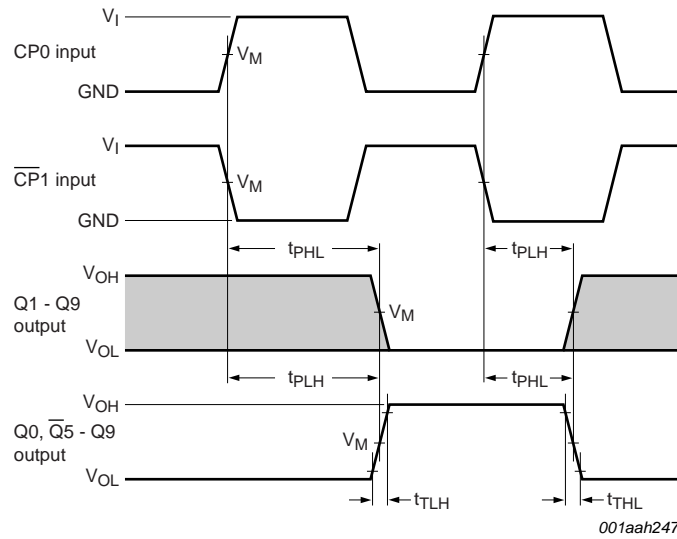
$V_I$
CP0 input
$V_M$
GND

$V_I$
$\overline{CP}1$ input
$V_M$
GND

$t_{PHL}$
$t_{PLH}$

$V_{OH}$
Q1 - Q9 output
$V_M$
$V_{OL}$

$t_{PLH}$
$t_{PHL}$

$V_{OH}$
Q0, $\overline{Q}5$ - Q9 output
$V_M$
$V_{OL}$

$t_{TLH}$
$t_{THL}$

001aah247